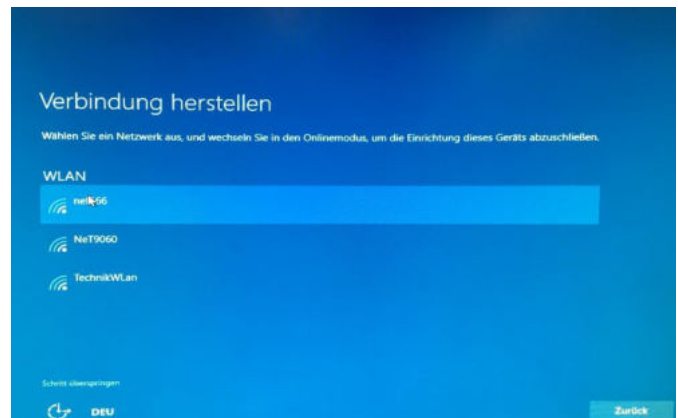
Verbindung herstellen

Wählen Sie ein Netzwerk aus, und wechseln Sie in den Onlinemodus, um die Einrichtung dieses Geräts abzuschließen.

WLAN

ne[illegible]66

NeT9060

TechnikWLan

Schritt überspringen

DEU

Zurück